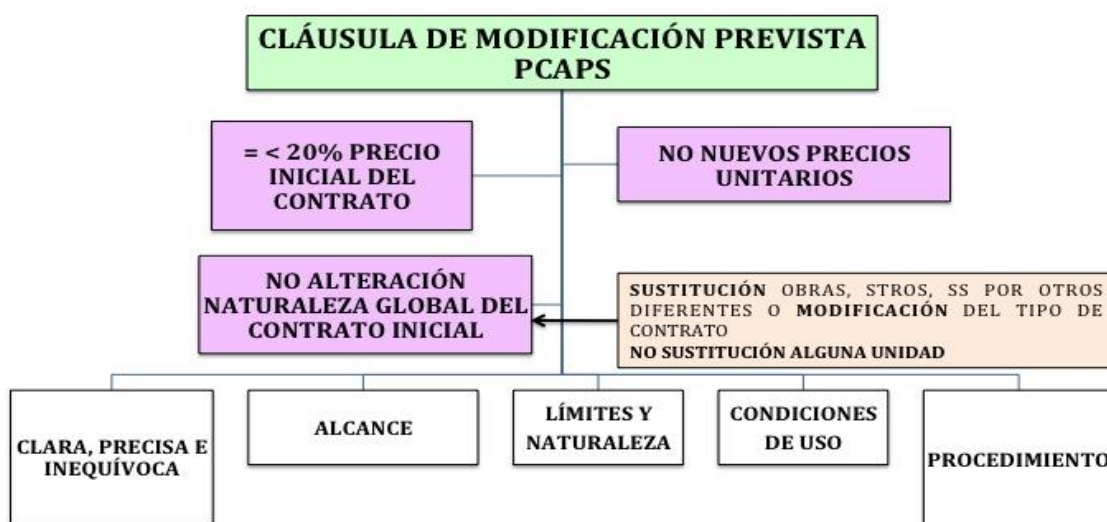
CLÁUSULA DE MODIFICACIÓN PREVISTA PCAPS

= < 20% PRECIO INICIAL DEL CONTRATO

NO NUEVOS PRECIOS UNITARIOS

NO ALTERACIÓN NATURALEZA GLOBAL DEL CONTRATO INICIAL

SUSTITUCIÓN OBRAS, STROS, SS POR OTROS DIFERENTES O MODIFICACIÓN DEL TIPO DE CONTRATO
NO SUSTITUCIÓN ALGUNA UNIDAD

CLARA, PRECISA E INEQUÍVOCA

ALCANCE

LÍMITES Y NATURALEZA

CONDICIONES DE USO

PROCEDIMIENTO